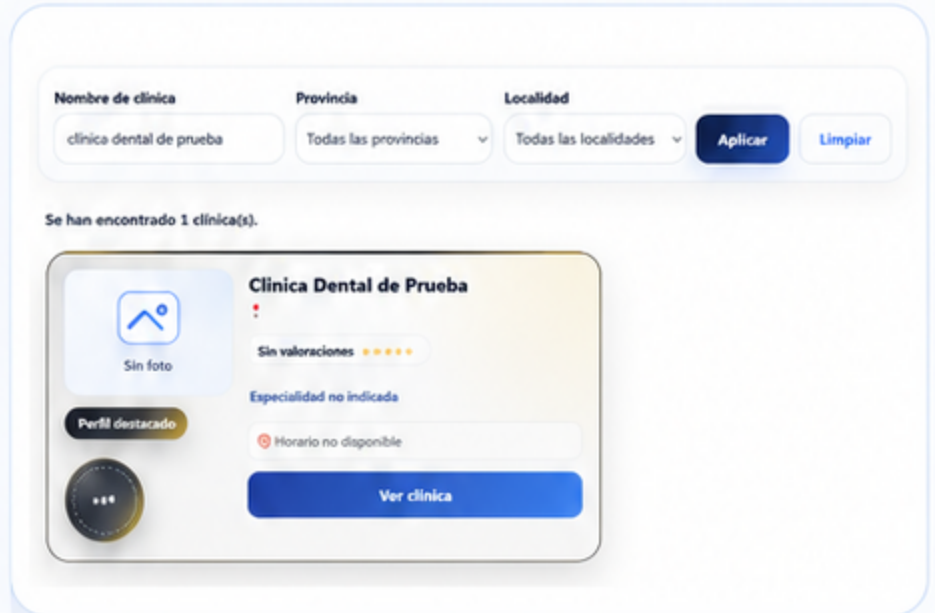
Nombre de clinica
clinica dental de prueba
Provincia
Todas las provincias
Localidad
Todas las localidades
Aplicar
Limpiar

Se han encontrado 1 clinica(s).

Sin foto
Perfil destacado
Clinica Dental de Prueba
Sin valoraciones ★★★★★
Especialidad no indicada
Horario no disponible
Ver clinica